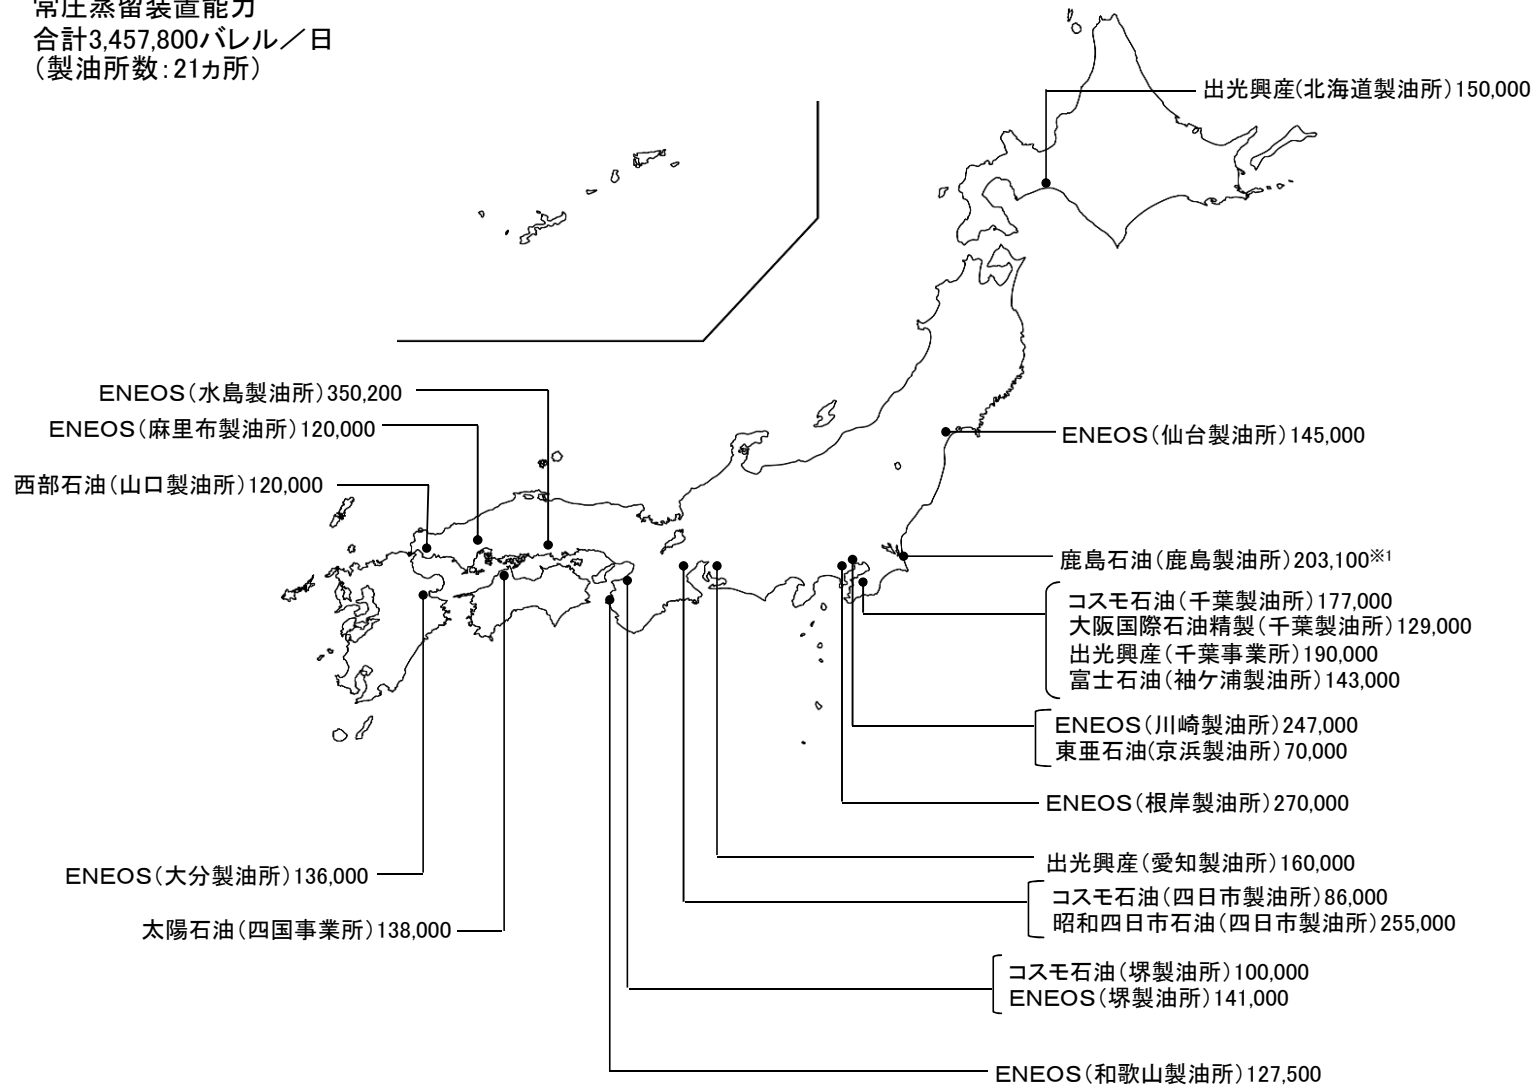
常圧蒸留装置能力
合計3,457,800バレル／日
（製油所数：21ヵ所）

出光興産(北海道製油所)150,000

ENEOS（水島製油所）350,200
ENEOS（麻里布製油所）120,000
西部石油（山口製油所）120,000

ENEOS（仙台製油所）145,000

鹿島石油（鹿島製油所）203,100※1

コスモ石油（千葉製油所）177,000
大阪国際石油精製（千葉製油所）129,000
出光興産（千葉事業所）190,000
富士石油（袖ケ浦製油所）143,000

ENEOS（川崎製油所）247,000
東亜石油(京浜製油所）70,000

ENEOS（根岸製油所）270,000

ENEOS（大分製油所）136,000

出光興産（愛知製油所）160,000

コスモ石油（四日市製油所）86,000
昭和四日市石油（四日市製油所）255,000

太陽石油（四国事業所）138,000

コスモ石油（堺製油所）100,000
ENEOS（堺製油所）141,000

ENEOS（和歌山製油所）127,500